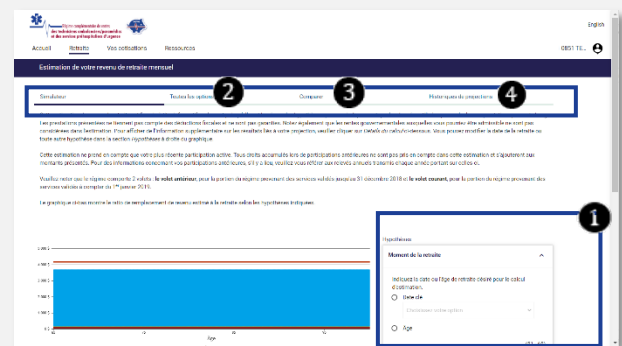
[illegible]

English

Accueil Retraite Vos cotisations Ressources

0851 T... 

Estimation de votre revenu de retraite mensuel

Simulateur Toutes les options 2 Comparer 3 Historique de simulations 4

Les prédictions présentées ne tiennent pas compte des déductions fiscales et ne sont pas garanties. Notez également que les rentes gouvernementales associées vous pourriez être admissible ne sont pas considérées dans l'estimation. Pour afficher de l'information supplémentaire sur les résultats liés à votre projection, veuillez cliquer sur Détails du calcul ci-dessous. Vous pouvez modifier la date de la retraite ou toute autre hypothèse dans la section Hypothèses à droite du graphique.

Cette estimation ne prend en compte que votre plus récente participation active. Tous droits accumulés lors de participations antérieures ne sont pas pris en compte dans cette estimation et s'ajouteront aux montants présentés. Pour des informations concernant vos participations antérieures, s'il y a lieu, veuillez vous référer aux relevés annuels transmis chaque année portant sur celles-ci.

Veuillez noter que le régime comporte 2 volets : le volet antérieur, pour la portion du régime provenant des services valides jusqu'au 31 décembre 2018 et le volet courant, pour la portion du régime provenant des services valides à compter du 1er janvier 2019.

Le graphique ci-bas montre le ratio de remplacement de revenu estimé à la retraite selon les hypothèses indiquées.

1

Hypothèses

Moment de la retraite

Indiquez la date ou l'âge de retraite désiré pour le calcul d'estimation.

Date de

Choisissez votre option

Âge

Âge